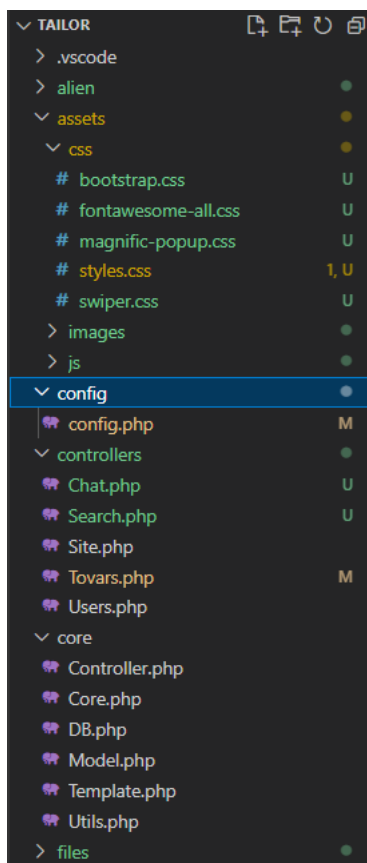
TAILOR
.vscode
alien
assets
css
# bootstrap.css U
# fontawesome-all.css U
# magnific-popup.css U
# styles.css 1, U
# swiper.css U
images
js
config
config.php M
controllers
Chat.php U
Search.php U
Site.php
Tovars.php M
Users.php
core
Controller.php
Core.php
DB.php
Model.php
Template.php
Utils.php
files